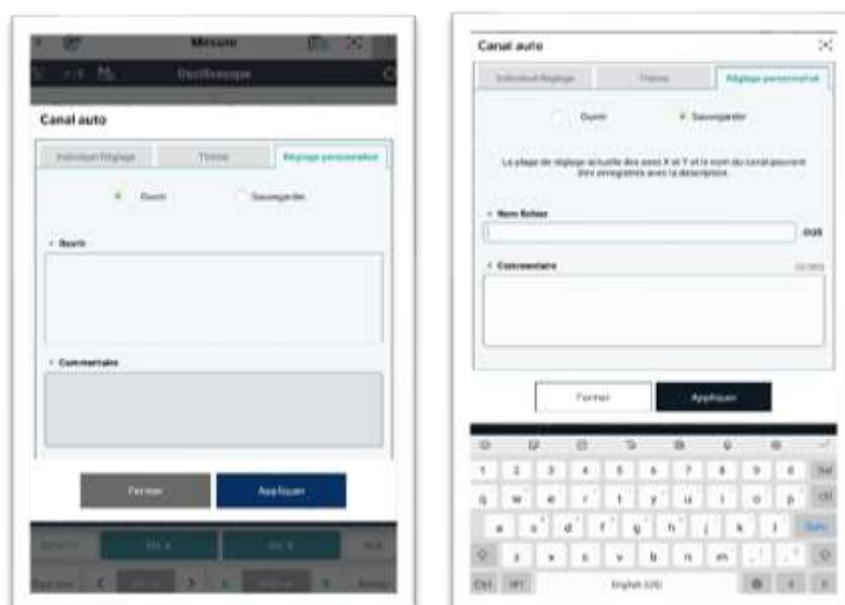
Mesure
Oscilloscope
Canal auto
Individuel Réglage
Thème
Réglage personnalisé
Ouvrir
Sauvegarder
Ouvrir
Commentaire
Fermer
Appliquer

Canal auto
Individuel Réglage
Thème
Réglage personnalisé
Ouvrir
Sauvegarder
La plage de réglage actuelle des axes X et Y et le nom du canal peuvent être enregistrés avec la description.
Nom fichier
.0GS
Commentaire
Fermer
Appliquer
1 2 3 4 5 6 7 8 9 0 Del
q w e r t y u i o p
a s d f g h j k l
z x c v b n m
Ctrl
English (US)